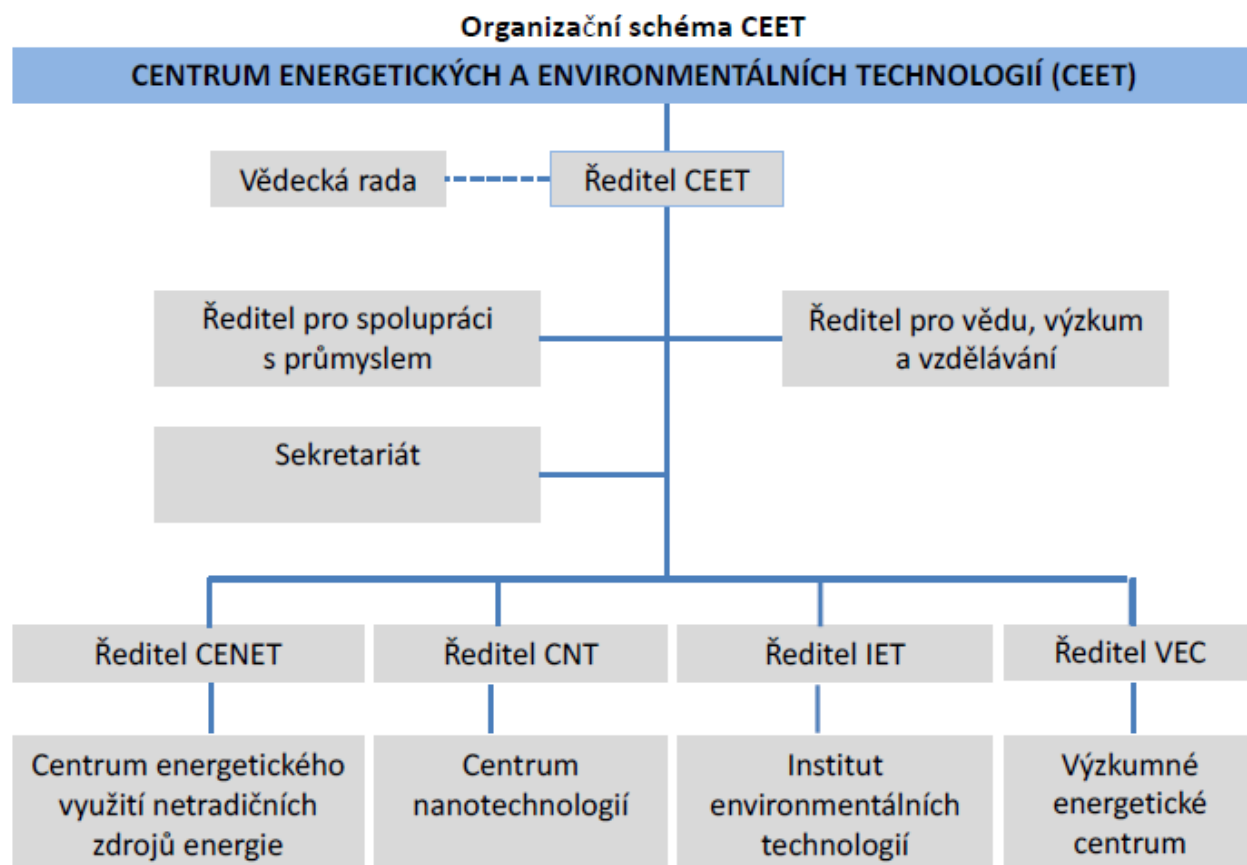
Organizační schéma CEET

CENTRUM ENERGETICKÝCH A ENVIRONMENTÁLNÍCH TECHNOLOGIÍ (CEET)

Vědecká rada

Ředitel CEET

Ředitel pro spolupráci s průmyslem

Ředitel pro vědu, výzkum a vzdělávání

Sekretariát

Ředitel CENET

Ředitel CNT

Ředitel IET

Ředitel VEC

Centrum energetického využití netradičních zdrojů energie

Centrum nanotechnologií

Institut environmentálních technologií

Výzkumné energetické centrum